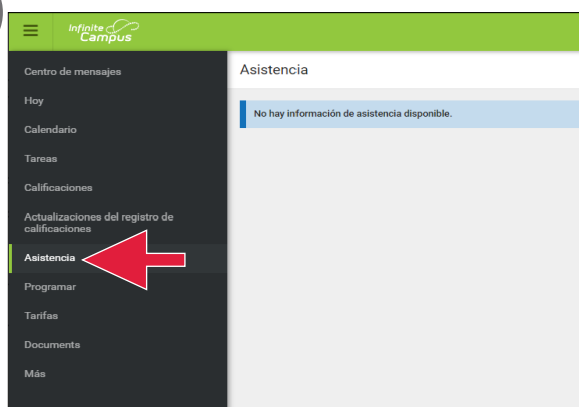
Infinite Campus

Centro de mensajes
Hoy
Calendario
Tareas
Calificaciones
Actualizaciones del registro de calificaciones
Asistencia
Programar
Tarifas
Documents
Más

Asistencia

No hay información de asistencia disponible.